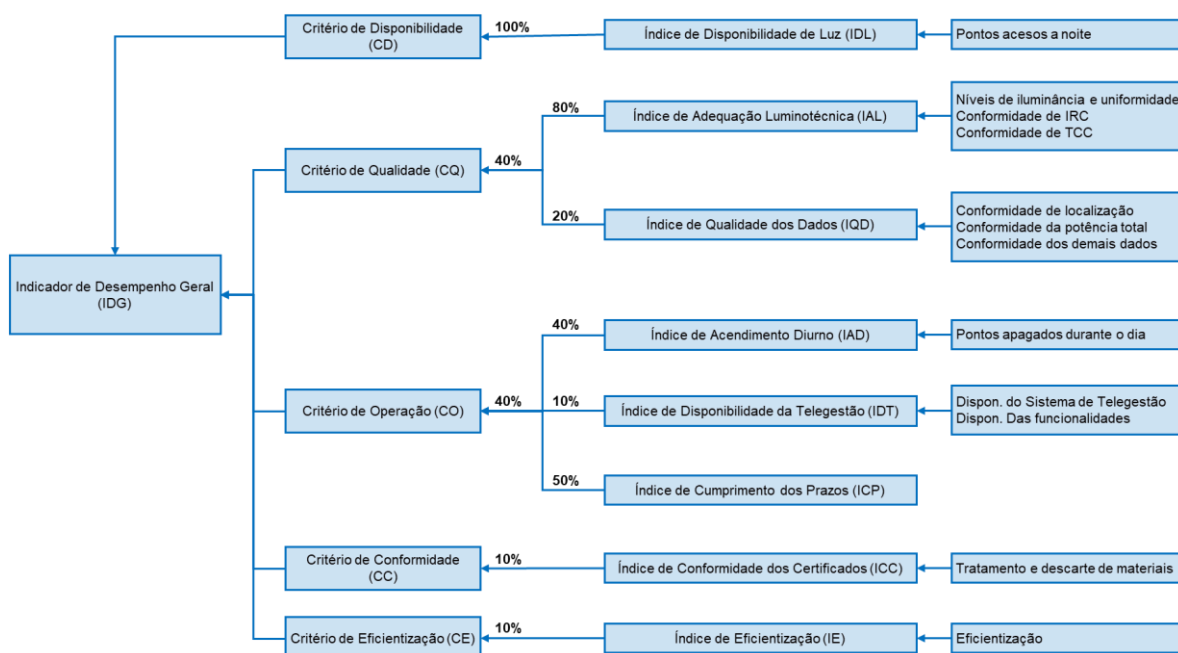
Critério de Disponibilidade (CD)

100%

Índice de Disponibilidade de Luz (IDL)

Pontos acesos a noite

80%

Índice de Adequação Luminotécnica (IAL)

Níveis de iluminância e uniformidade
Conformidade de IRC
Conformidade de TCC

Critério de Qualidade (CQ)

40%

20%

Índice de Qualidade dos Dados (IQD)

Conformidade de localização
Conformidade da potência total
Conformidade dos demais dados

Indicador de Desempenho Geral (IDG)

40%

Índice de Acendimento Diurno (IAD)

Pontos apagados durante o dia

Critério de Operação (CO)

40%

10%

Índice de Disponibilidade da Telegestão (IDT)

Dispon. do Sistema de Telegestão
Dispon. Das funcionalidades

50%

Índice de Cumprimento dos Prazos (ICP)

Critério de Conformidade (CC)

10%

Índice de Conformidade dos Certificados (ICC)

Tratamento e descarte de materiais

Critério de Eficientização (CE)

10%

Índice de Eficientização (IE)

Eficientização